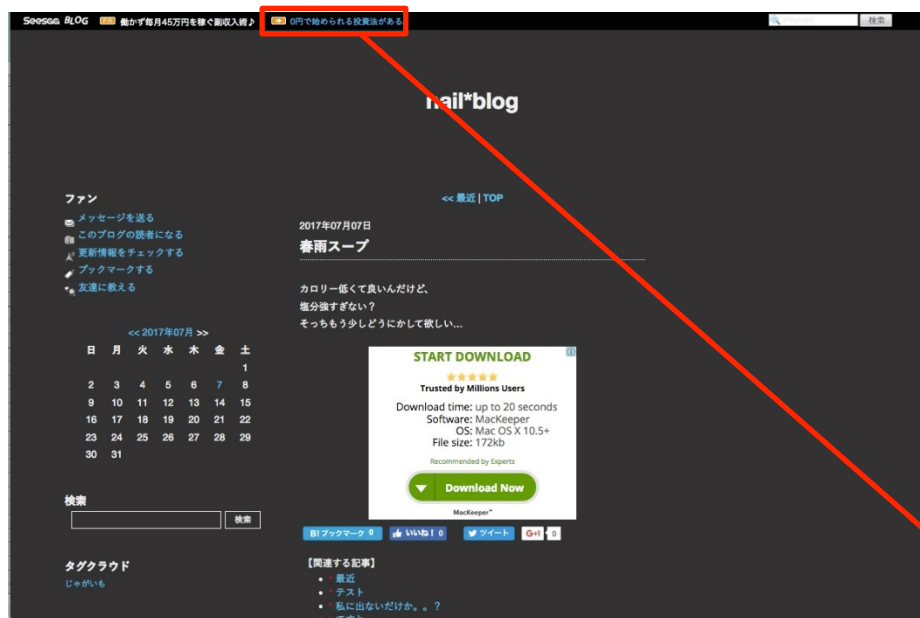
Seesaa BLOG 働かず毎月45万円を稼ぐ副収入術♪ 0円で始められる投資法がある 検索

nail*blog

ファン
メッセージを送る
このブログの読者になる
更新情報をチェックする
ブックマークする
友達に教える

<< 2017年07月 >>

| 日 | 月 | 火 | 水 | 木 | 金 | 土 |
|---|---|---|---|---|---|---|
| | | | | | | 1 |
| 2 | 3 | 4 | 5 | 6 | 7 | 8 |
| 9 | 10 | 11 | 12 | 13 | 14 | 15 |
| 16 | 17 | 18 | 19 | 20 | 21 | 22 |
| 23 | 24 | 25 | 26 | 27 | 28 | 29 |
| 30 | 31 | | | | | |

検索
検索

タグクラウド
じゃがいも

<< 最近 | TOP

2017年07月07日
春雨スープ

カロリー低くて良いんだけど、
塩分強すぎない？
そっちもう少しどうにかして欲しい…

START DOWNLOAD
Trusted by Millions Users
Download time: up to 20 seconds
Software: MacKeeper
OS: Mac OS X 10.5+
File size: 172kb
Recommended by Experts
Download Now
MacKeeper

B! ブックマーク 0 いいね！ 0 ツイート G+1 0

【関連する記事】
最近
テスト
私に出ないだけか。。？
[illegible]